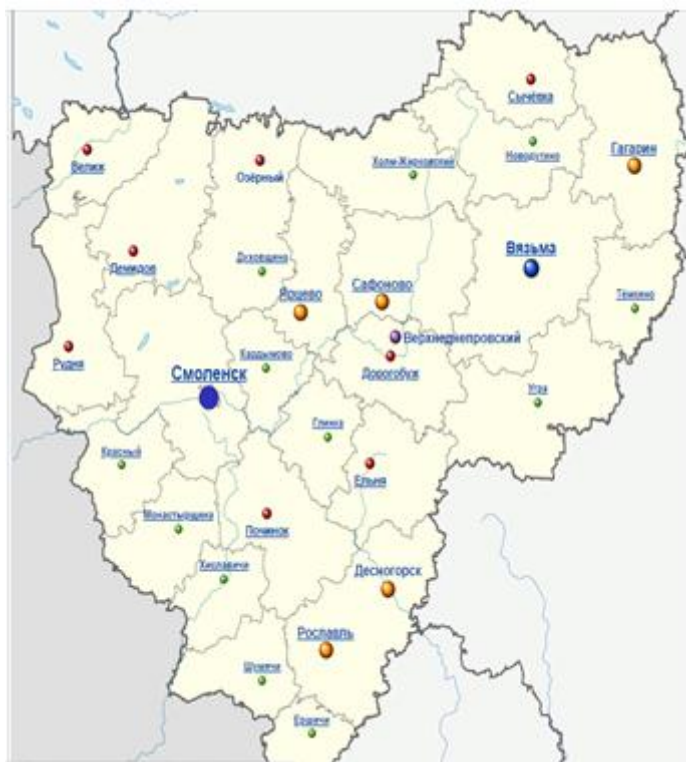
Сычёвка
Велиж
Озёрный
Холм-Жирковский
Новодугино
Гагарин
Демидов
Духовщина
Вязьма
Ярцево
Сафоново
Темкино
Рудня
Кардымово
Верхнеднепровский
Дорогобуж
Смоленск
Угра
Глинка
Красный
Ельня
Монастырщина
Починок
Хиславичи
Десногорск
Рославль
Шумячи
Ершичи